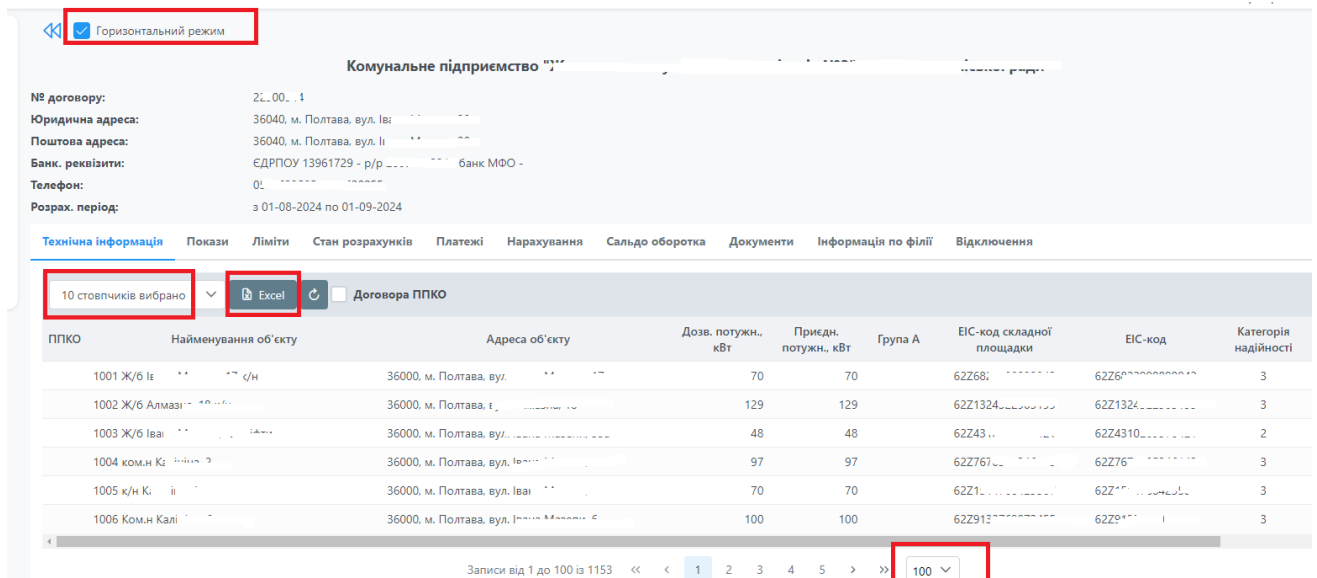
Горизонтальний режим

Комунальне підприємство "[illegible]

№ договору: 22.00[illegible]
Юридична адреса: 36040, м. Полтава, вул. Іва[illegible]
Поштова адреса: 36040, м. Полтава, вул. І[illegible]
Банк. реквізити: ЄДРПОУ 13961729 - р/р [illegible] банк МФО -
Телефон: 05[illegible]
Розрах. період: з 01-08-2024 по 01-09-2024

Технічна інформація | Покази | Ліміти | Стан розрахунків | Платежі | Нарахування | Сальдо оборотка | Документи | Інформація по філії | Відключення

10 стовпчиків вибрано | Excel | Договора ППКО

| ППКО | Найменування об'єкту | Адреса об'єкту | Дозв. потужн., кВт | Приєдн. потужн., кВт | Група А | EIC-код складної площадки | EIC-код | Категорія надійності |
|---|---|---|---|---|---|---|---|---|
| | 1001 Ж/б І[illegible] с/н | 36000, м. Полтава, вул. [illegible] | 70 | 70 | | 62Z68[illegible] | 62Z6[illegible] | 3 |
| | 1002 Ж/б Алмазн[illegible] | 36000, м. Полтава, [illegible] | 129 | 129 | | 62Z1324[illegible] | 62Z1324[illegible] | 3 |
| | 1003 Ж/б Іва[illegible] | 36000, м. Полтава, вул. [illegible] | 48 | 48 | | 62Z43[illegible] | 62Z4310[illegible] | 2 |
| | 1004 ком.н Ка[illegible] | 36000, м. Полтава, вул. Іва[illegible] | 97 | 97 | | 62Z767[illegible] | 62Z767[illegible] | 3 |
| | 1005 к/н К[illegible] | 36000, м. Полтава, вул. Іва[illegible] | 70 | 70 | | 62Z1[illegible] | 62Z1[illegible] | 3 |
| | 1006 Ком.н Калі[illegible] | 36000, м. Полтава, вул. Івана Мазепи, 6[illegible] | 100 | 100 | | 62Z913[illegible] | 62Z91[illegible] | 3 |

Записи від 1 до 100 із 1153 « ‹ 1 2 3 4 5 › » 100